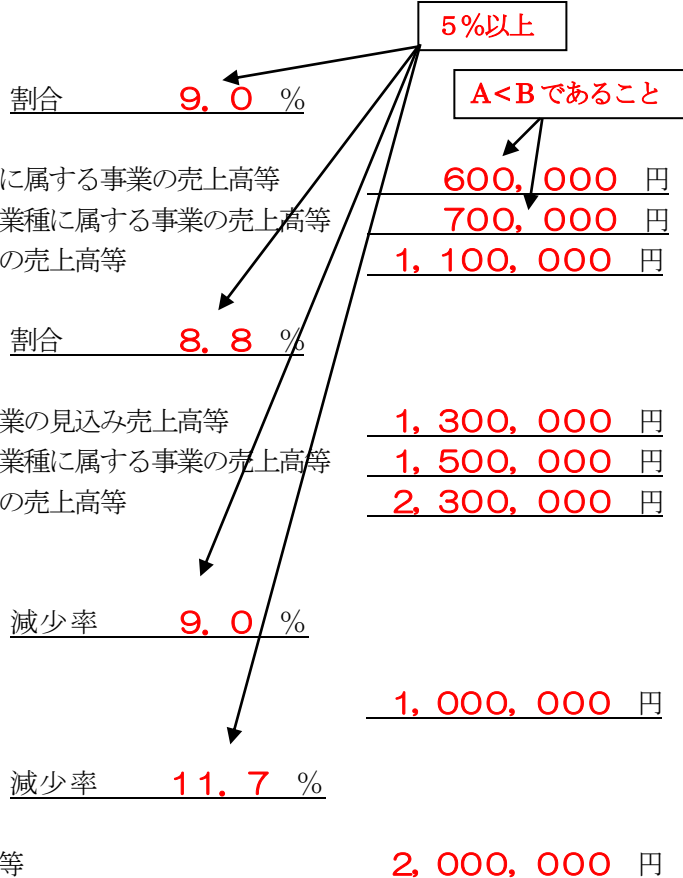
５％以上

割合　　９．０　％

A＜B であること

に属する事業の売上高等　　600，000　円
業種に属する事業の売上高等　　700，000　円
の売上高等　　1，100，000　円

割合　　８．８　％

業の見込み売上高等　　1，300，000　円
業種に属する事業の売上高等　　1，500，000　円
の売上高等　　2，300，000　円

減少率　　９．０　％

1，000，000　円

減少率　　11．７　％

等　　2，000，000　円